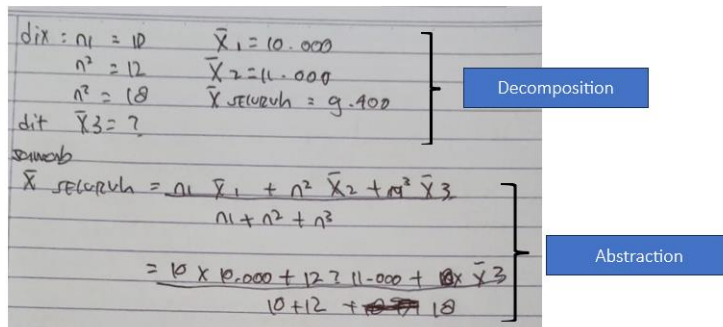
dik : $n_1 = 10$  $\bar{X}_1 = 10.000$

$n^2 = 12$  $\bar{X}_2 = 11.000$

$n^2 = 18$  $\bar{X}$ seluruh $= 9.400$

dit $\bar{X}_3 = ?$

Decomposition

Jawab

$\bar{X}$ seluruh $= \frac{n_1 \bar{X}_1 + n^2 \bar{X}_2 + n^3 \bar{X}_3}{n_1 + n^2 + n^3}$

$= \frac{10 \times 10.000 + 12 \times 11.000 + 18 \times \bar{X}_3}{10 + 12 + 18}$

Abstraction